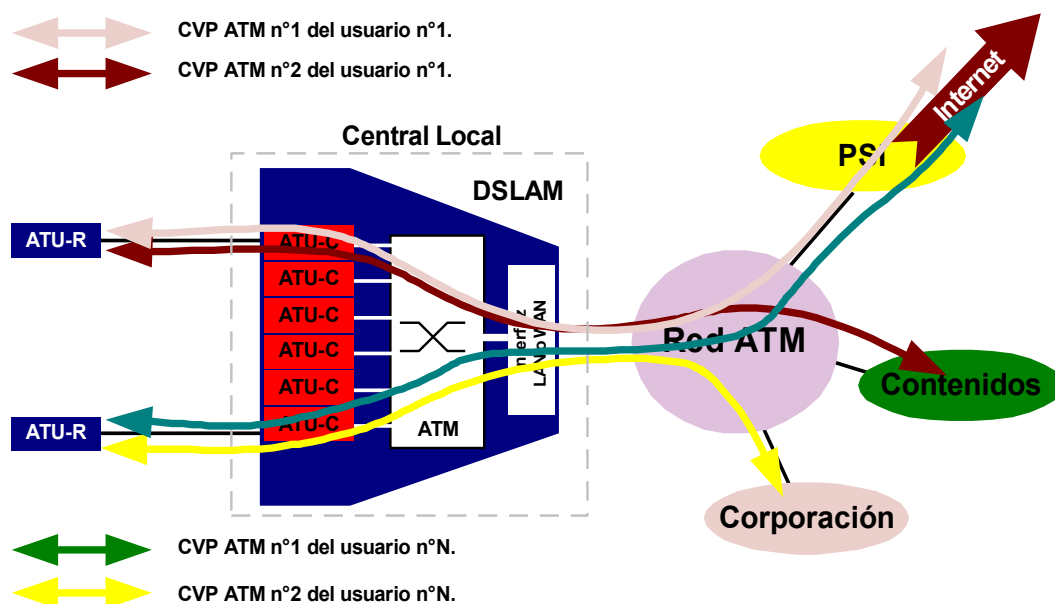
CVP ATM n°1 del usuario n°1.

CVP ATM n°2 del usuario n°1.

Central Local

DSLAM

ATU-R

ATU-C
ATU-C
ATU-C
ATU-C
ATU-C
ATU-C

ATU-R

Interfaz LAN o WAN

ATM

PSI

Internet

Red ATM

Contenidos

Corporación

CVP ATM n°1 del usuario n°N.

CVP ATM n°2 del usuario n°N.